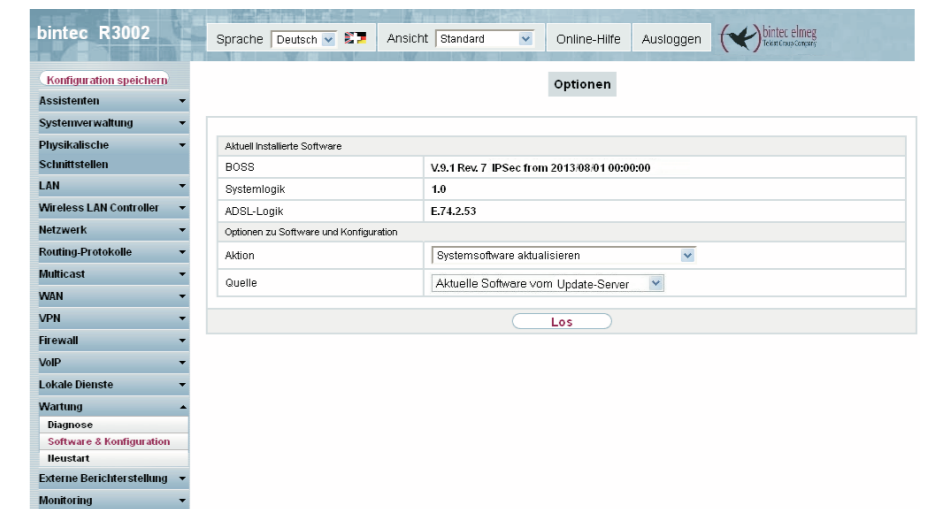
bintec R3002

Sprache Deutsch Ansicht Standard Online-Hilfe Ausloggen bintec elmeg Teldat Group Company

Konfiguration speichern
Assistenten
Systemverwaltung
Physikalische Schnittstellen
LAN
Wireless LAN Controller
Netzwerk
Routing-Protokolle
Multicast
WAN
VPN
Firewall
VoIP
Lokale Dienste
Wartung
Diagnose
Software & Konfiguration
Neustart
Externe Berichterstellung
Monitoring

Optionen

| Aktuell installierte Software | |
|---|---|
| BOSS | V.9.1 Rev. 7 IPSec from 2013/08/01 00:00:00 |
| Systemlogik | 1.0 |
| ADSL-Logik | E.74.2.53 |
| Optionen zu Software und Konfiguration | |
| Aktion | Systemsoftware aktualisieren |
| Quelle | Aktuelle Software vom Update-Server |

Los